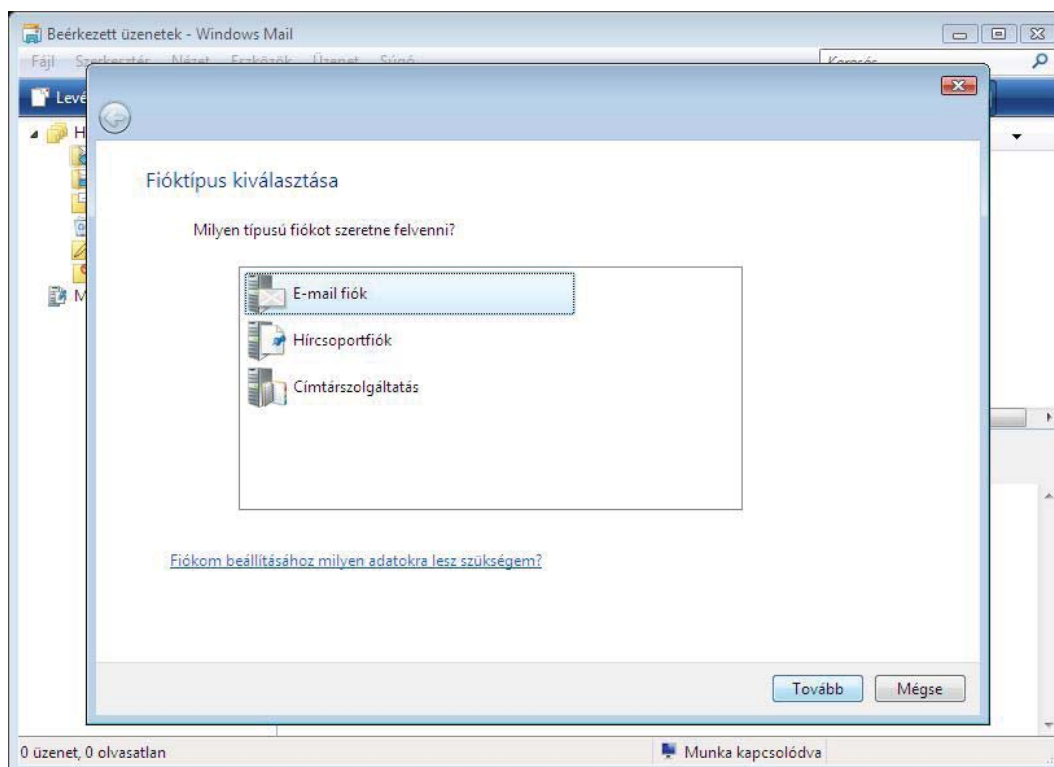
Beérkezett üzenetek - Windows Mail

Fájl Szerkesztés Nézet Eszközök Üzenet Súgó

Keresés

Levé

H

M

Fióktípus kiválasztása

Milyen típusú fiókot szeretne felvenni?

E-mail fiók

Hírcsoportfiók

Címtárszolgáltatás

Fiókom beállításához milyen adatokra lesz szükségem?

Tovább

Mégse

0 üzenet, 0 olvasatlan

Munka kapcsolódva